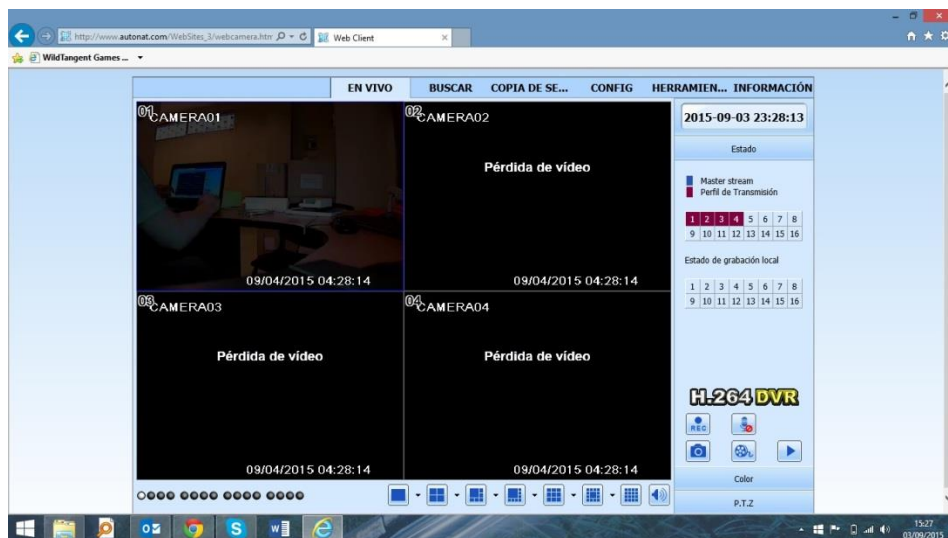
http://www.autonat.com/WebSites_3/webcamera.htm

Web Client

WildTangent Games ...

EN VIVO BUSCAR COPIA DE SE... CONFIG HERRAMIEN... INFORMACIÓN

01 CAMERA01

09/04/2015 04:28:14

02 CAMERA02

Pérdida de vídeo

09/04/2015 04:28:14

03 CAMERA03

Pérdida de vídeo

09/04/2015 04:28:14

04 CAMERA04

Pérdida de vídeo

09/04/2015 04:28:14

2015-09-03 23:28:13

Estado

Master stream
Perfil de Transmisión

| 1 | 2 | 3 | 4 | 5 | 6 | 7 | 8 |
|---|---|---|---|---|---|---|---|
| 9 | 10 | 11 | 12 | 13 | 14 | 15 | 16 |

Estado de grabación local

| 1 | 2 | 3 | 4 | 5 | 6 | 7 | 8 |
|---|---|---|---|---|---|---|---|
| 9 | 10 | 11 | 12 | 13 | 14 | 15 | 16 |

H.264 DVR

REC

Color

P.T.Z

15:27
03/09/2015